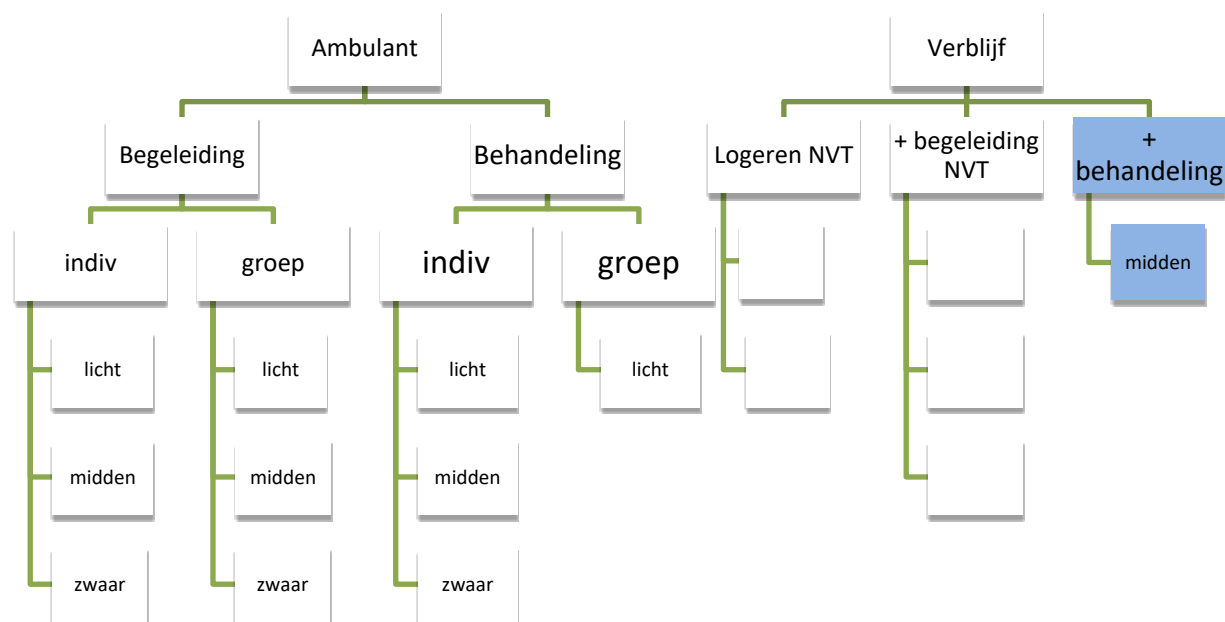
Ambulant

Begeleiding

indiv

licht

midden

zwaar

groep

licht

midden

zwaar

Behandeling

indiv

licht

midden

zwaar

groep

licht

Verblijf

Logeren NVT

+ begeleiding NVT

+ behandeling

midden